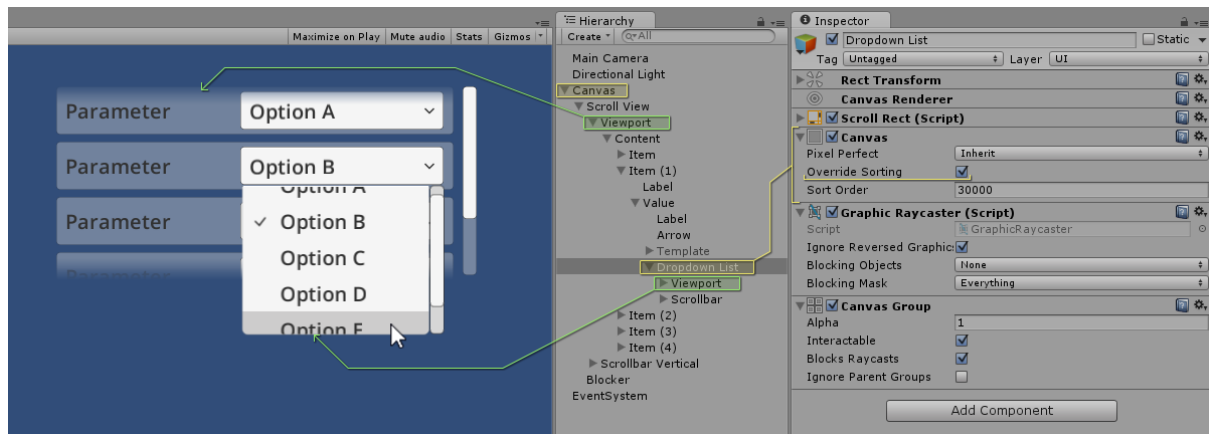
Maximize on Play | Mute audio | Stats | Gizmos

Parameter | Option A
Parameter | Option B
Parameter
Parameter

Option A
✓ Option B
Option C
Option D
Option E

Hierarchy
Create
All
Main Camera
Directional Light
Canvas
Scroll View
Viewport
Content
Item
Item (1)
Label
Value
Label
Arrow
Template
Dropdown List
Viewport
Scrollbar
Item (2)
Item (3)
Item (4)
Scrollbar Vertical
Blocker
EventSystem

Inspector
Dropdown List
Static
Tag Untagged
Layer UI
Rect Transform
Canvas Renderer
Scroll Rect (Script)
Canvas
Pixel Perfect | Inherit
Override Sorting | ✓
Sort Order | 30000
Graphic Raycaster (Script)
Script | GraphicRaycaster
Ignore Reversed Graphics | ✓
Blocking Objects | None
Blocking Mask | Everything
Canvas Group
Alpha | 1
Interactable | ✓
Blocks Raycasts | ✓
Ignore Parent Groups |
Add Component